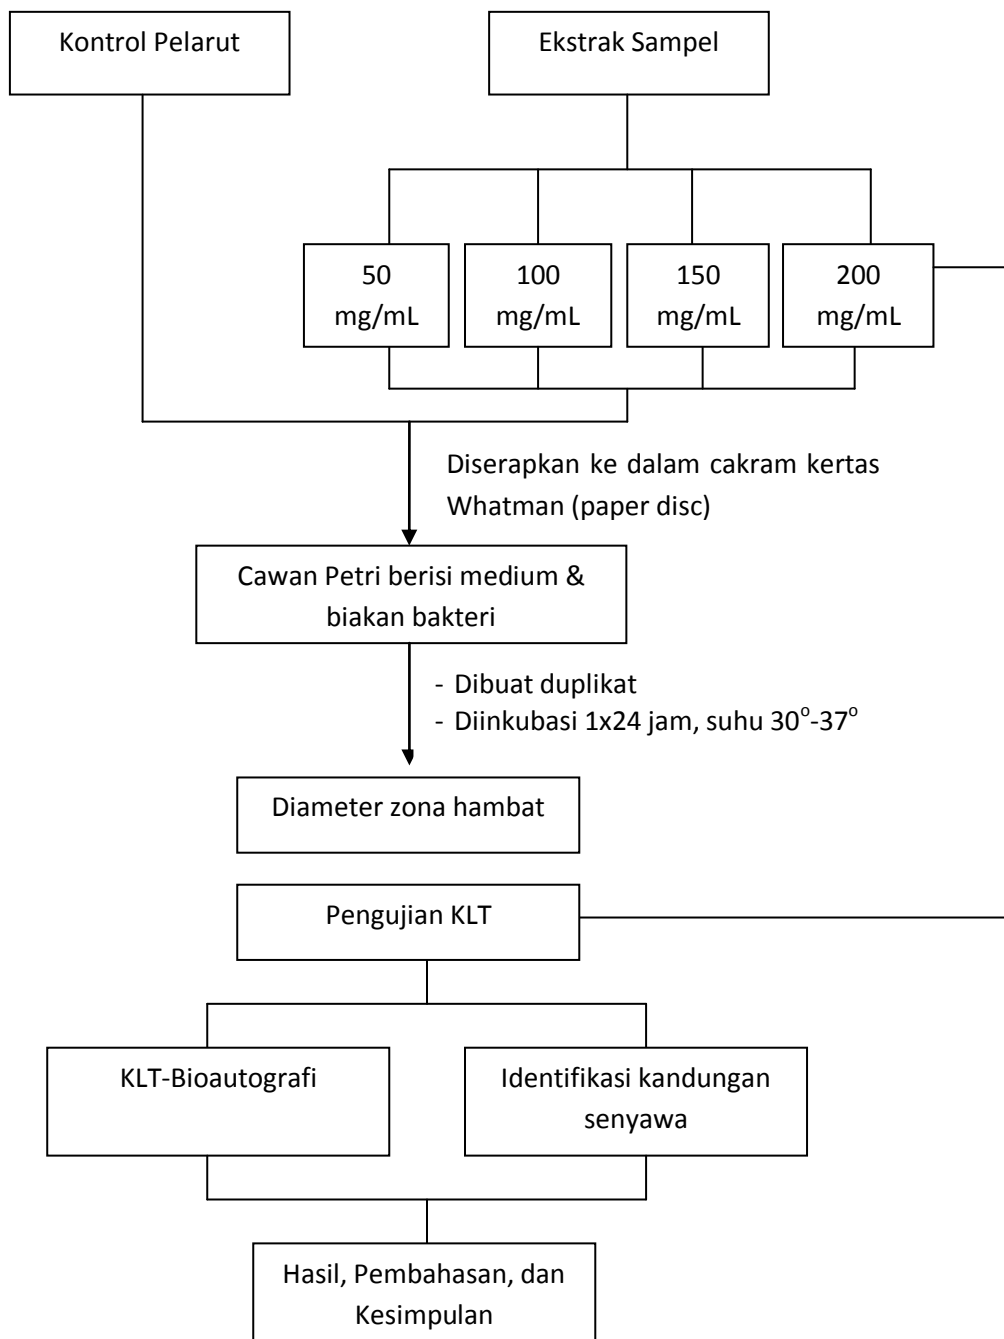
Kontrol Pelarut

Ekstrak Sampel

50 mg/mL

100 mg/mL

150 mg/mL

200 mg/mL

Diserapkan ke dalam cakram kertas Whatman (paper disc)

Cawan Petri berisi medium & biakan bakteri

- Dibuat duplikat
- Diinkubasi 1x24 jam, suhu $30^o$-$37^o$

Diameter zona hambat

Pengujian KLT

KLT-Bioautografi

Identifikasi kandungan senyawa

Hasil, Pembahasan, dan Kesimpulan